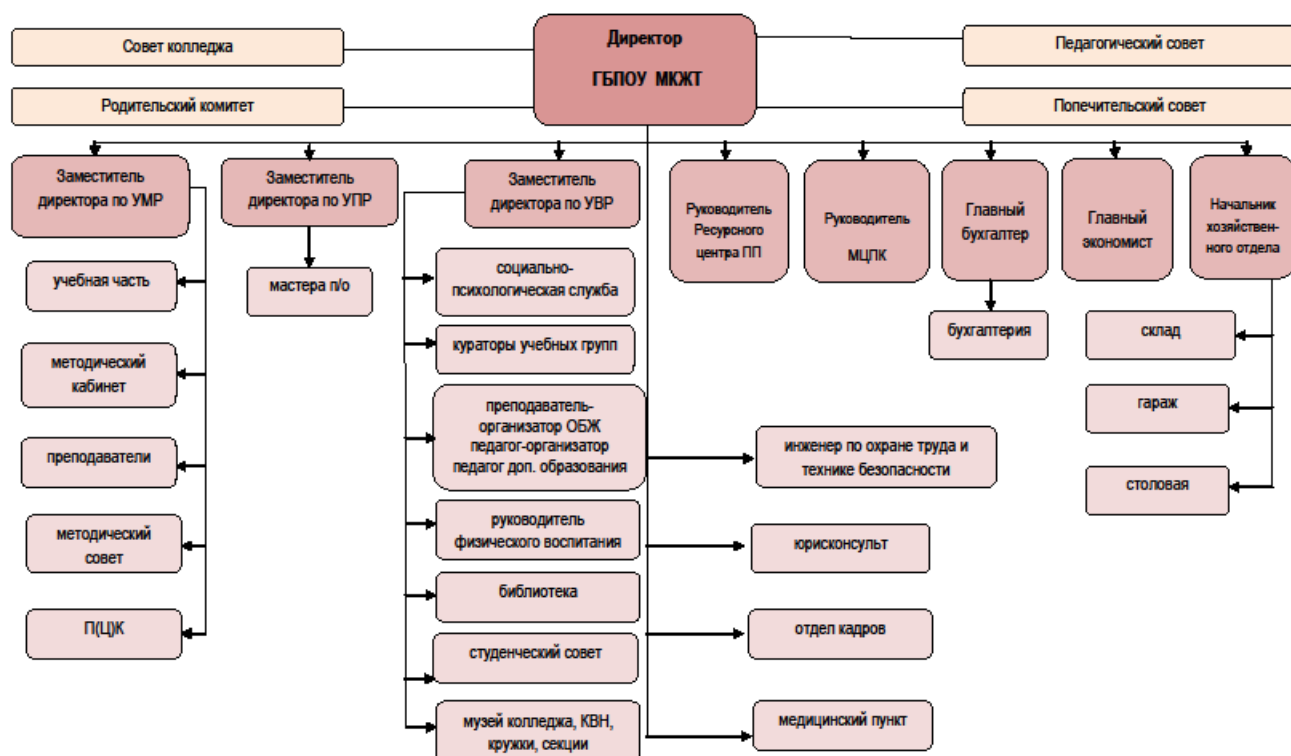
Директор
ГБПОУ МКЖТ

Совет колледжа

Родительский комитет

Педагогический совет

Попечительский совет

Заместитель директора по УМР

Заместитель директора по УПР

Заместитель директора по УВР

Руководитель Ресурсного центра ПП

Руководитель МЦПК

Главный бухгалтер

Главный экономист

Начальник хозяйственного отдела

учебная часть

методический кабинет

преподаватели

методический совет

П(Ц)К

мастера п/о

социально-психологическая служба

кураторы учебных групп

преподаватель-организатор ОБЖ педагог-организатор педагог доп. образования

руководитель физического воспитания

библиотека

студенческий совет

музей колледжа, КВН, кружки, секции

инженер по охране труда и технике безопасности

юрисконсульт

отдел кадров

медицинский пункт

бухгалтерия

склад

гараж

столовая